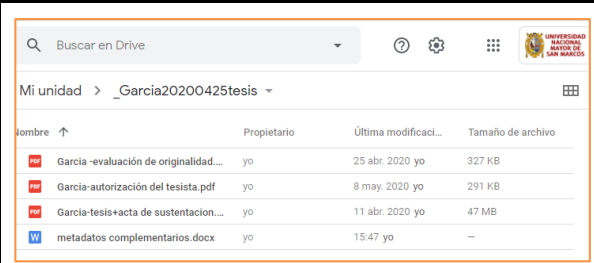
Buscar en Drive

UNIVERSIDAD NACIONAL MAYOR DE SAN MARCOS

Mi unidad > _Garcia20200425tesis

| Nombre ↑ | Propietario | Última modificaci... | Tamaño de archivo |
|---|---|---|---|
| PDF Garcia -evaluación de originalidad.... | yo | 25 abr. 2020 yo | 327 KB |
| PDF Garcia-autorización del tesista.pdf | yo | 8 may. 2020 yo | 291 KB |
| PDF Garcia-tesis+acta de sustentacion.... | yo | 11 abr. 2020 yo | 47 MB |
| W metadatos complementarios.docx | yo | 15:47 yo | — |